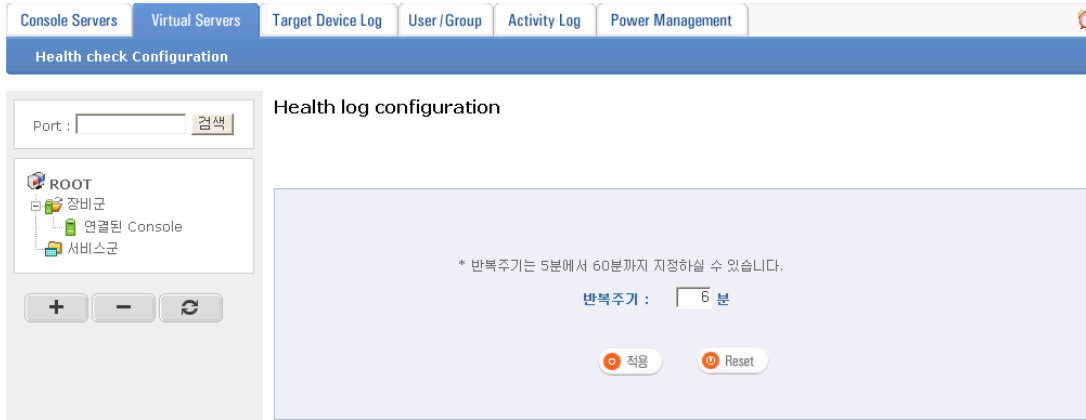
Console Servers | Virtual Servers | Target Device Log | User/Group | Activity Log | Power Management

Health check Configuration

Port : 검색

ROOT
장비군
연결된 Console
서비스군

+ −

Health log configuration

* 반복주기는 5분에서 60분까지 지정하실 수 있습니다.

반복주기 : 6 분

적용 Reset